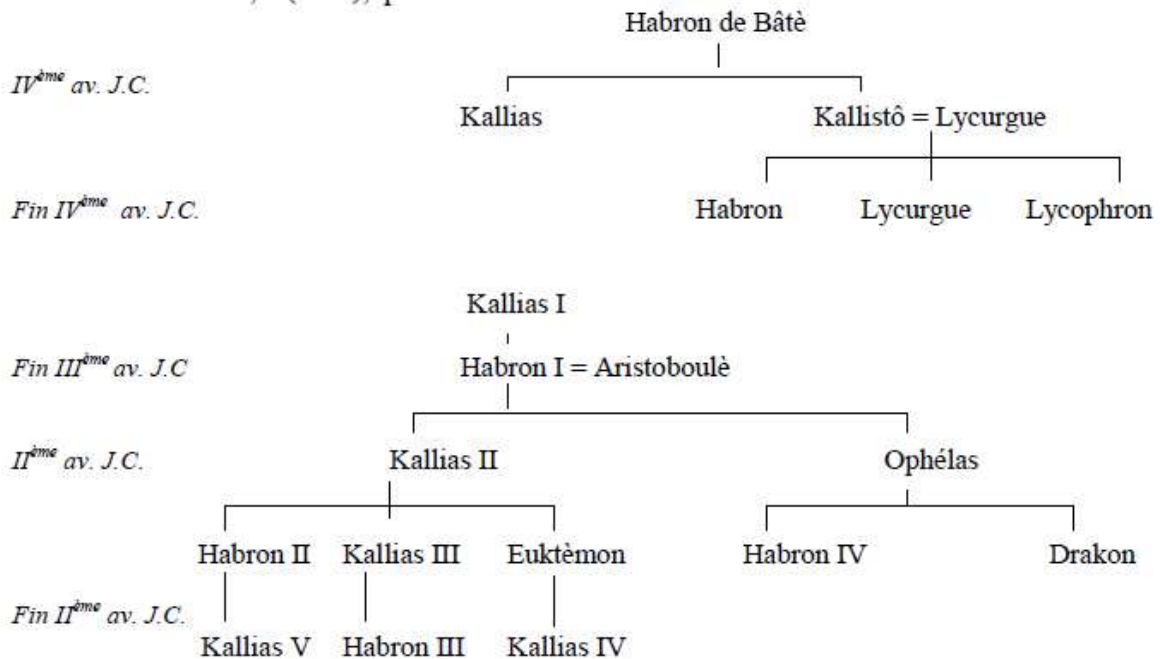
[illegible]

Habron de Bâtè

$IV^{ème}$ av. J.C.

Kallias

Kallistô = Lycurgue

Fin $IV^{ème}$ av. J.C.

Habron

Lycurgue

Lycophron

Kallias I

Fin $III^{ème}$ av. J.C

Habron I = Aristoboulè

$II^{ème}$ av. J.C.

Kallias II

Ophélas

Habron II

Kallias III

Euktèmon

Habron IV

Drakon

Fin $II^{ème}$ av. J.C.

Kallias V

Habron III

Kallias IV